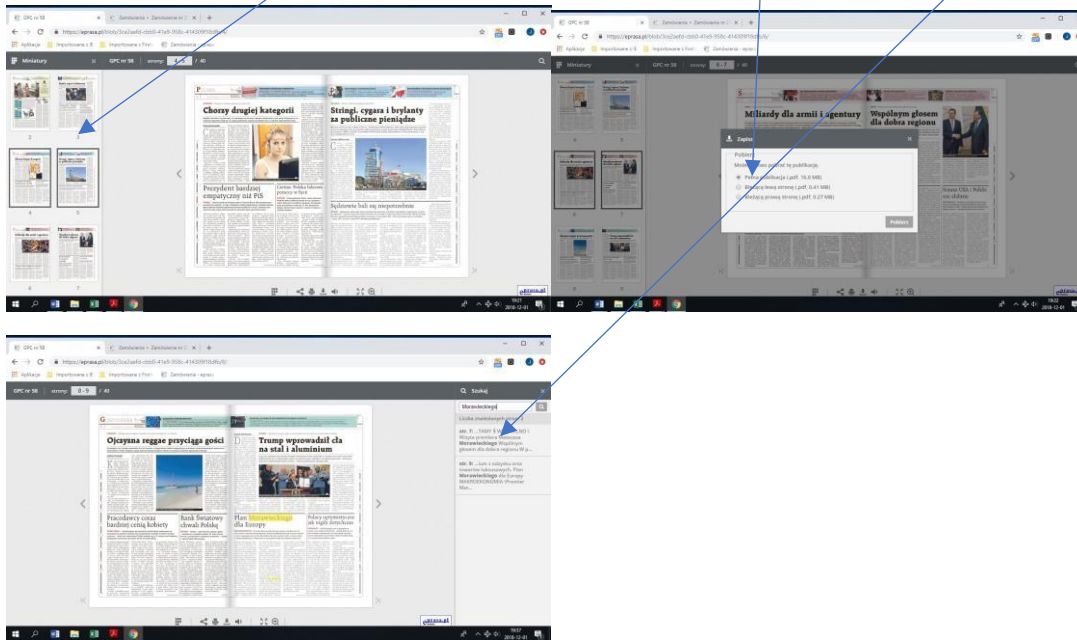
GPC nr 58
Zamówienia » Zamówienie nr 3
https://eprasa.pl/blob/3ca2aafd-cbb0-41e5-958c-41430919d6/
Aplikacje Importowane z IE Importowane z Fire Zamówienia - eprasa
Miniatury
GPC nr 58 strony: 4 - 5 / 40
2 3 4 5 6 7
Chorzy drugiej kategorii
Stringi, cygara i brylanty za publiczne pieniądze
Prezydent bardziej empatyczny niż PiS
Sądowe bale się nieporozumienie
eprasa.pl
19:21 2018-12-01

GPC nr 58
Zamówienia » Zamówienie nr 3
https://eprasa.pl/blob/3ca2aafd-cbb0-41e5-958c-41430919d6/
Miniatury
GPC nr 58 strony: 6 - 7 / 40
Miliardy dla armii i agentury
Wspólnym głosem dla dobra regionu
Zapisz
Pobierz
Możesz pobrać tę publikację.
Pełna publikacja (.pdf, 16.0 MB)
Bieżąca lewa strona (.pdf, 0.41 MB)
Bieżąca prawa strona (.pdf, 0.27 MB)
Pobierz
19:22 2018-12-01

GPC nr 58
Zamówienia » Zamówienie nr 3
https://eprasa.pl/blob/3ca2aafd-cbb0-41e5-958c-41430919d6/
Aplikacje Importowane z IE Importowane z Fire Zamówienia - eprasa
GPC nr 58 strony: 8 - 9 / 40
Szukaj
Morawieckiego
Liczba znalezionych stron: 2
str. 7: ...TAMY Z W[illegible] NO | Wizyta premiera Mateusza Morawieckiego Wspólnym głosem dla dobra regionu W p...
str. 9: ...lon z udziałem oraz towarów luksusowych. Plan Morawieckiego dla Europy MAKROEKONOMIA (Premier Mat...
Ojczysta reggae przyciąga gości
Trump wprowadził cła na stal i aluminium
Pracodawcy coraz bardziej cenią kobiety
Bank Światowy chwali Polskę
Plan Morawieckiego dla Europy
eprasa.pl
19:57 2018-12-01